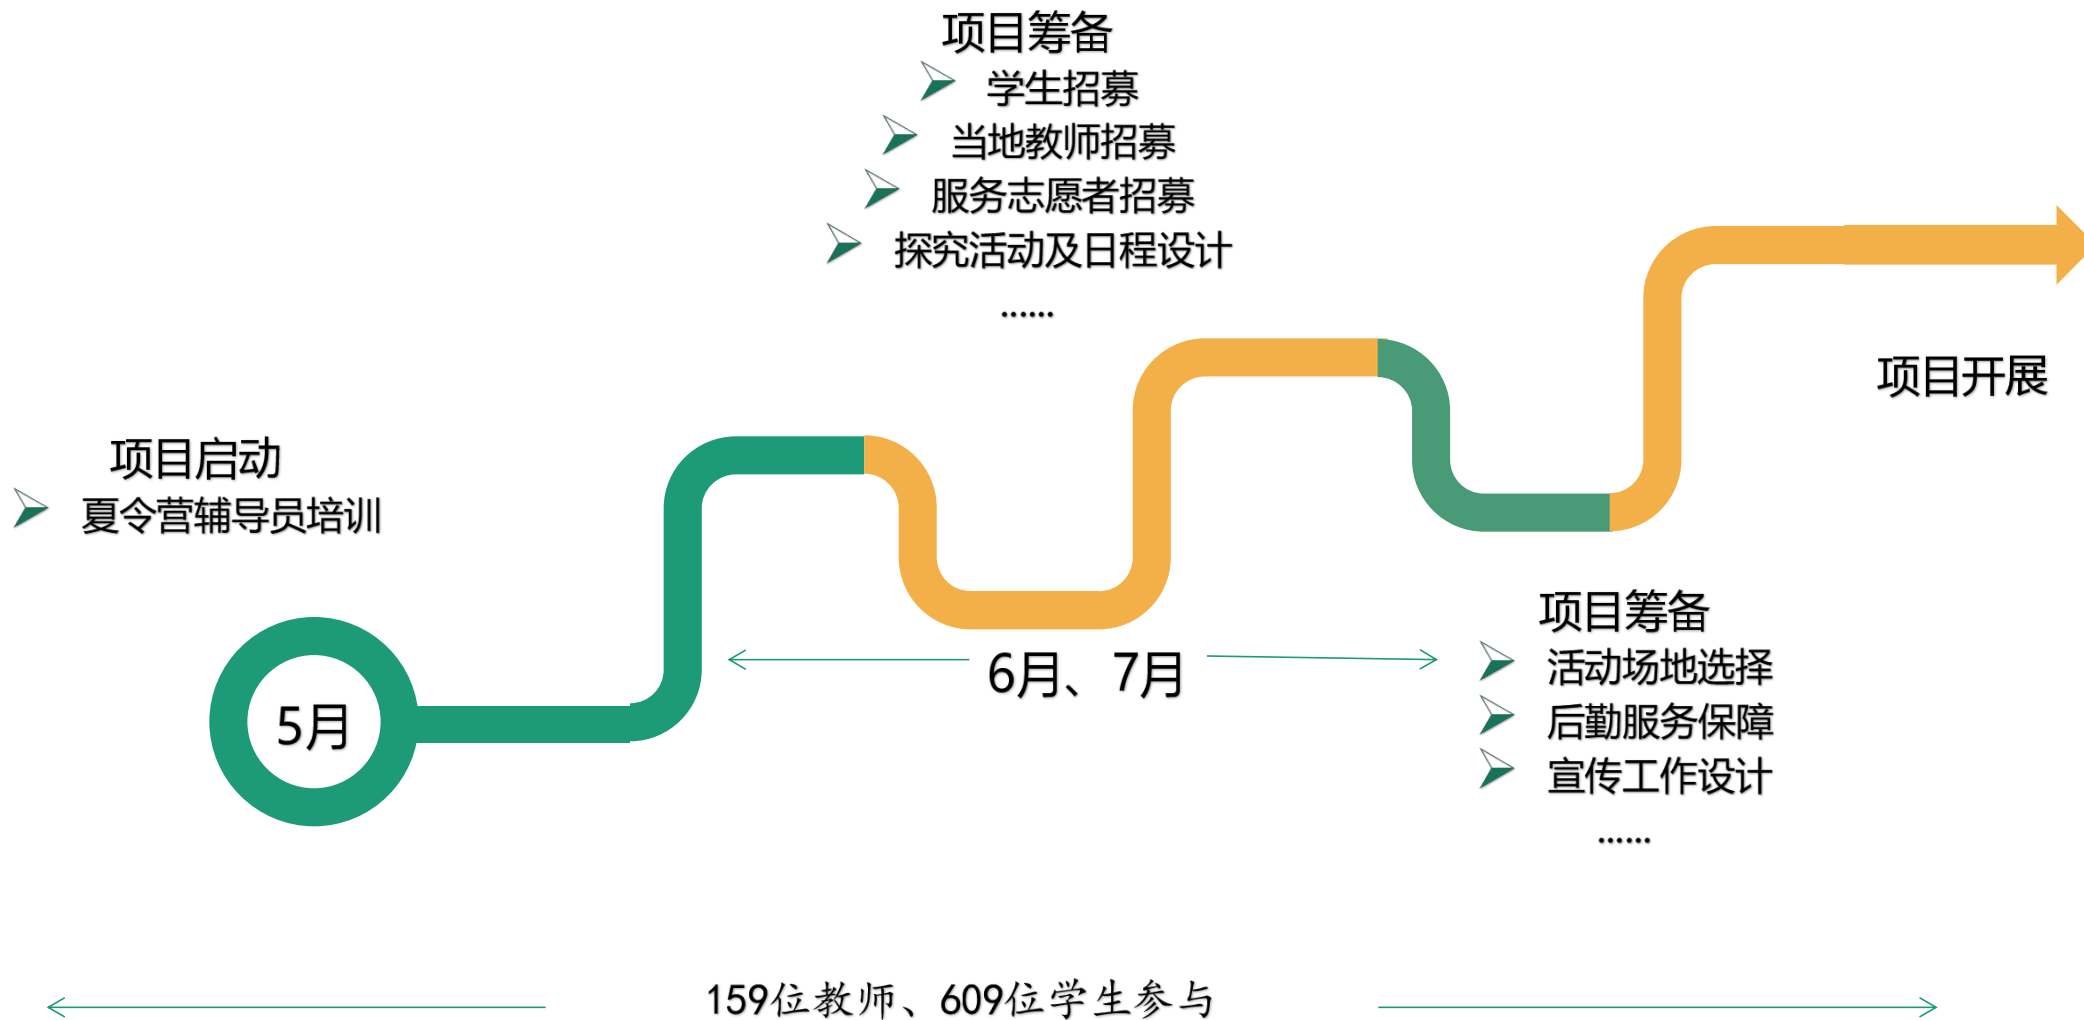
项目筹备

学生招募

当地教师招募

服务志愿者招募

探究活动及日程设计

......

项目开展

项目启动

夏令营辅导员培训

5月

6月、7月

项目筹备

活动场地选择

后勤服务保障

宣传工作设计

......

159位教师、609位学生参与